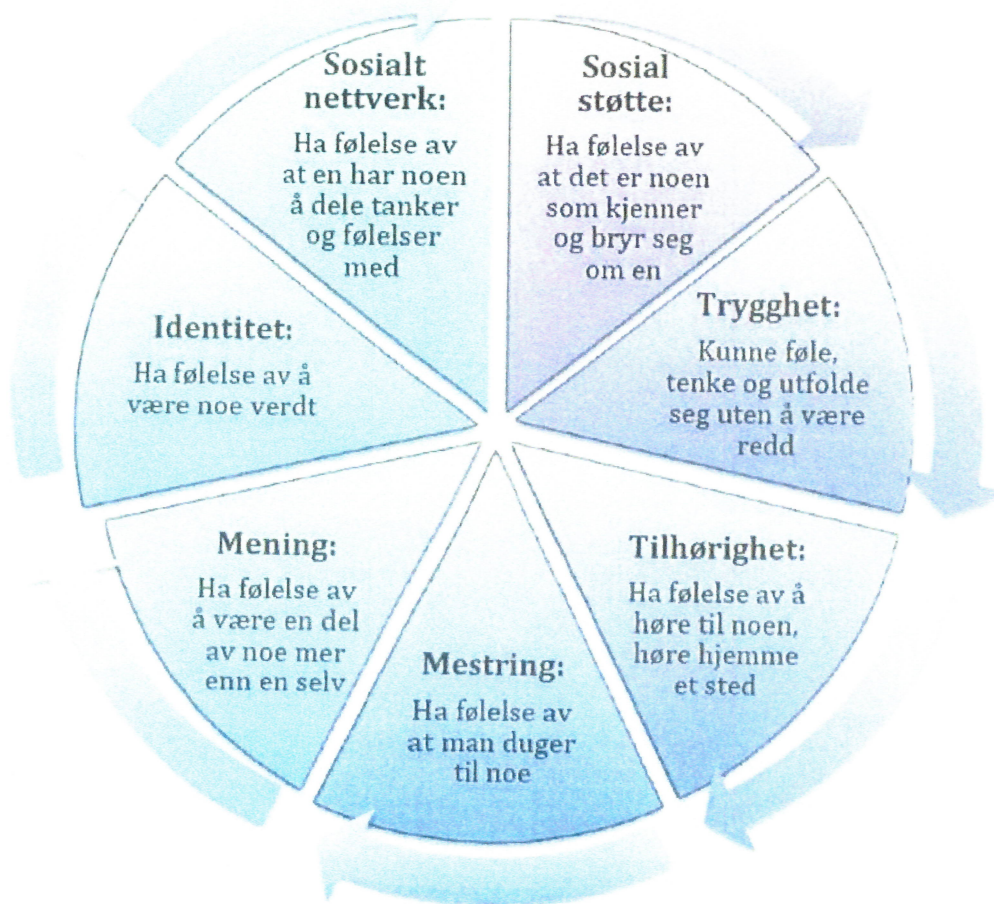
Sosialt nettverk:

Ha følelse av at en har noen å dele tanker og følelser med

Sosial støtte:

Ha følelse av at det er noen som kjenner og bryr seg om en

Trygghet:

Kunne føle, tenke og utfolde seg uten å være redd

Tilhørighet:

Ha følelse av å høre til noen, høre hjemme et sted

Mestring:

Ha følelse av at man duger til noe

Mening:

Ha følelse av å være en del av noe mer enn en selv

Identitet:

Ha følelse av å være noe verdt